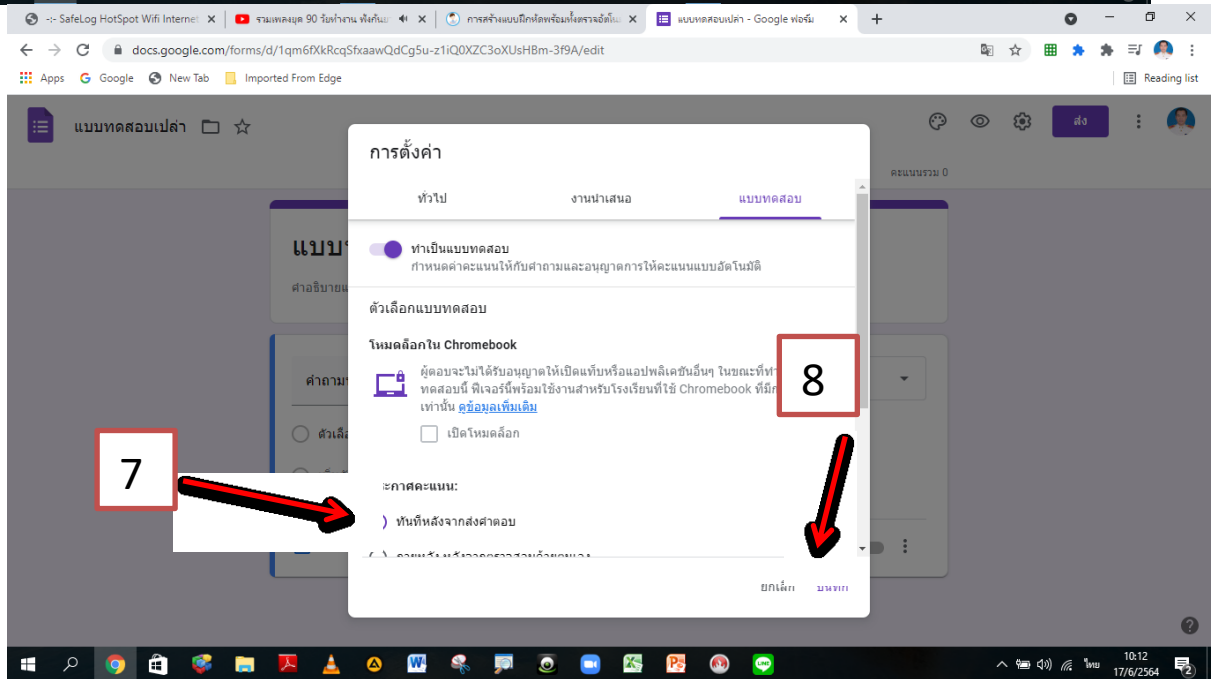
-:- SafeLog HotSpot Wifi Internet ×
รวมเพลงลูกทุ่ง 90 วันทำงาน ฟังกันเพ ×
การสร้างแบบฝึกหัดพร้อมทั้งตรวจอัตโนมั ×
แบบทดสอบเปล่า - Google ฟอร์ม ×
+

docs.google.com/forms/d/1qm6fXkRcqSfxaawQdCg5u-z1iQ0XZC3oXUsHBm-3f9A/edit

Apps Google New Tab Imported From Edge Reading list

แบบทดสอบเปล่า

ส่ง

คะแนนรวม 0

แบบ
คำอธิบายแ

คำถาม
ตัวเลื

การตั้งค่า

ทั่วไป งานนำเสนอ แบบทดสอบ

ทำเป็นแบบทดสอบ
กำหนดค่าคะแนนให้กับคำถามและอนุญาตการให้คะแนนแบบอัตโนมัติ

ตัวเลือกแบบทดสอบ

โหมดล็อกใน Chromebook
ผู้ตอบจะไม่ได้รับอนุญาตให้เปิดแท็บหรือแอปพลิเคชันอื่นๆ ในขณะที่ทำ ทดสอบนี้ ฟีเจอร์นี้พร้อมใช้งานสำหรับโรงเรียนที่ใช้ Chromebook ที่มีก เท่านั้น ดูข้อมูลเพิ่มเติม

เปิดโหมดล็อก

8

7

ะกาศคะแนน:
ทันทีหลังจากส่งคำตอบ

ยกเลิก บันทึก

10:12
17/6/2564
ไทย
2